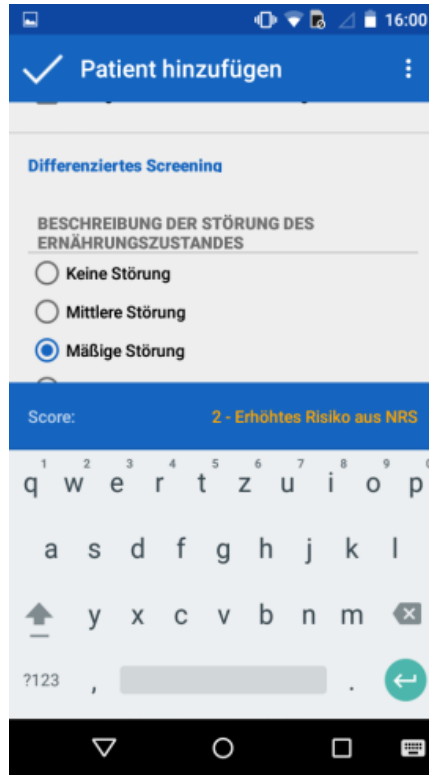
16:00

Patient hinzufügen

Differenziertes Screening

BESCHREIBUNG DER STÖRUNG DES ERNÄHRUNGSZUSTANDES

Keine Störung

Mittlere Störung

Mäßige Störung

Score: 2 - Erhöhtes Risiko aus NRS

1 2 3 4 5 6 7 8 9 0
q w e r t z u i o p
a s d f g h j k l
y x c v b n m
?123 , .